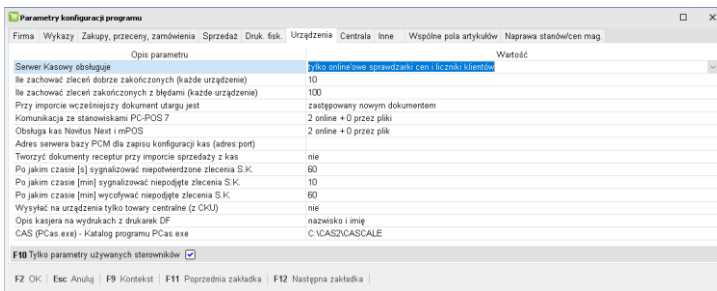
Parametry konfiguracji programu

Firma | Wykazy | Zakupy, przeceny, zamówienia | Sprzedaż | Druk. fisk. | Urządzenia | Centrala | Inne | Wspólne pola artykułów | Naprawa stanów/cen mag.

| Opis parametru | Wartość |
|---|---|
| Serwer Kasowy obsługuje | tylko online'owe sprawdzarki cen i liczniki klientów |
| Ile zachować zleceń dobrze zakończonych (każde urządzenie) | 10 |
| Ile zachować zleceń zakończonych z błędami (każde urządzenie) | 100 |
| Przy imporcie wcześniejszy dokument utargu jest | zastępowany nowym dokumentem |
| Komunikacja ze stanowiskami PC-POS 7 | 2 online + 0 przez pliki |
| Obsługa kas Novitus Next i mPOS | 2 online + 0 przez plik |
| Adres serwera bazy PCM dla zapisu konfiguracji kas (adres:port) | |
| Tworzyć dokumenty receptur przy imporcie sprzedaży z kas | nie |
| Po jakim czasie [s] sygnalizować niepotwierdzone zlecenia S.K. | 60 |
| Po jakim czasie [min] sygnalizować niepodjęte zlecenia S.K. | 10 |
| Po jakim czasie [min] wycofywać niepodjęte zlecenia S.K. | 60 |
| Wysyłać na urządzenia tylko towary centralne (z CKU) | nie |
| Opis kasjera na wydrukach z drukarek DF | nazwisko i imię |
| CAS (PCas.exe) - Katalog programu PCas.exe | C:\CAS2\CASCALE |

F10 Tylko parametry używanych sterowników

F2 OK | Esc Anuluj | F9 Kontekst | F11 Poprzednia zakładka | F12 Następna zakładka